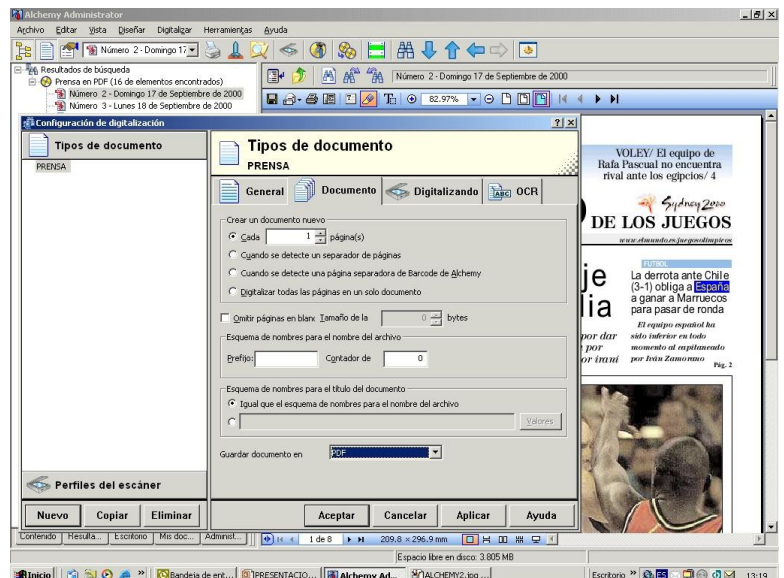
Alchemy Administrator

Archivo Editar Vista Diseñar Digitalizar Herramientas Ayuda

Número 2 - Domingo 17

Resultados de búsqueda
Prensa en PDF (16 de elementos encontrados)
Número 2 - Domingo 17 de Septiembre de 2000
Número 3 - Lunes 18 de Septiembre de 2000

Número 2 - Domingo 17 de Septiembre de 2000

82.97%

Configuración de digitalización

Tipos de documento
PRENSA

Tipos de documento
PRENSA

General | Documento | Digitalizando | OCR

Crear un documento nuevo
Cada 1 página(s)
Cuando se detecte un separador de páginas
Cuando se detecte una página separadora de Barcode de Alchemy
Digitalizar todas las páginas en un solo documento

Omitir páginas en blan Tamaño de la 0 bytes

Esquema de nombres para el nombre del archivo
Prefijo: Contador de 0

Esquema de nombres para el título del documento
Igual que el esquema de nombres para el nombre del archivo
Valores

Guardar documento en PDF

Perfiles del escáner

Nuevo Copiar Eliminar

Aceptar Cancelar Aplicar Ayuda

VOLEY/ El equipo de Rafa Pascual no encuentra rival ante los egipcios/ 4

Sydney 2000
DE LOS JUEGOS
www.elmundo.es/juegosolimpicos

je
lia
por dar
por
or irani

FUTBOL
La derrota ante Chile (3-1) obliga a España a ganar a Marruecos para pasar de ronda

El equipo español ha sido inferior en todo momento al capitaneado por Iván Zamorano
Pág. 2

Contenido | Resulta... | Escritorio | Mis doc... | Administ...

1 de 8
209,8 × 296,9 mm

Espacio libre en disco: 3.805 MB

Inicio | Bandeja de ent... | PRESENTACIO... | Alchemy Ad... | ALCHEMY2.jpg ...
Escritorio
13:19